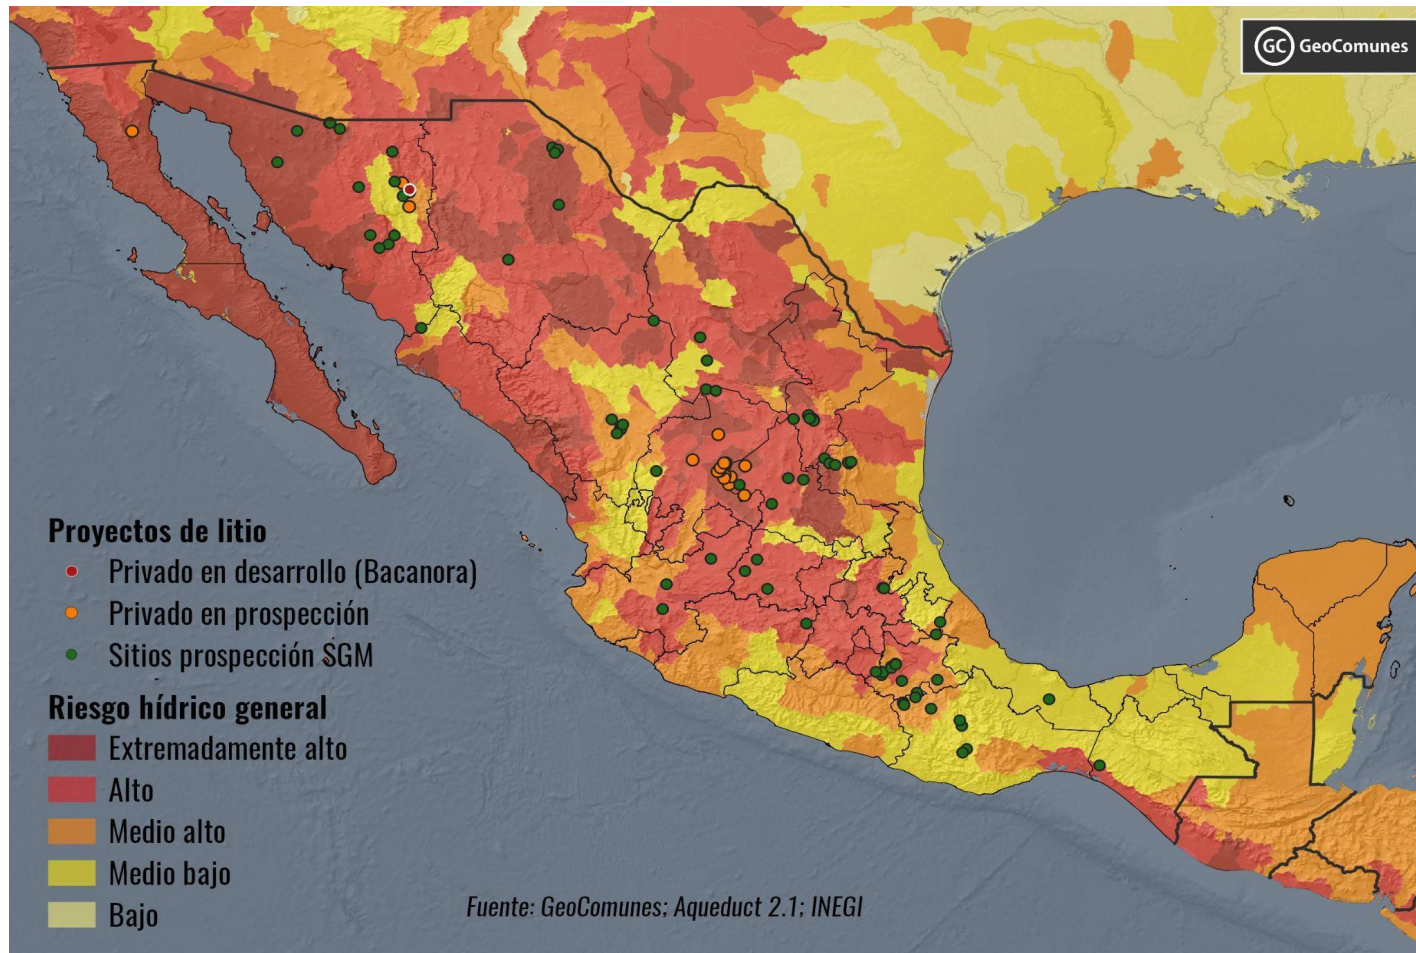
GC GeoComunes

Proyectos de litio
Privado en desarrollo (Bacanora)
Privado en prospección
Sitios prospección SGM

Riesgo hídrico general
Extremadamente alto
Alto
Medio alto
Medio bajo
Bajo

Fuente: GeoComunes; Aqueduct 2.1; INEGI